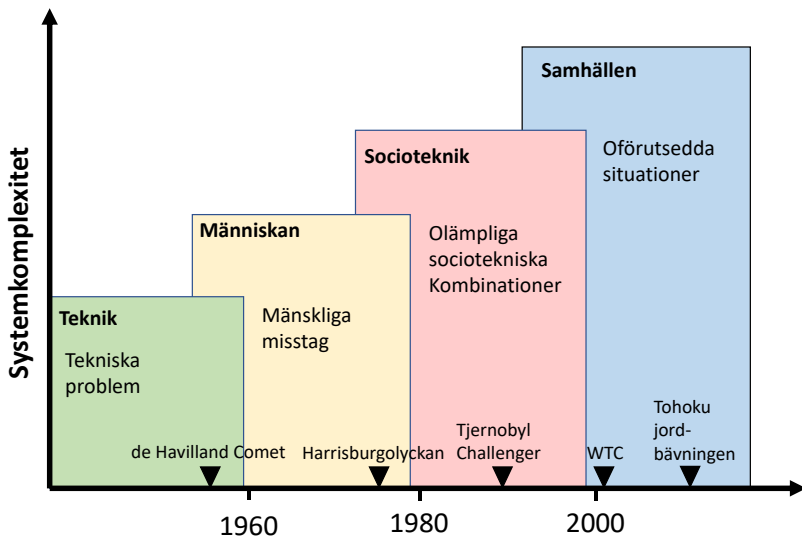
Systemkomplexitet

Samhällen

Oförutsedda situationer

Socioteknik

Olämpliga sociotekniska Kombinationer

Människan

Mänskliga misstag

Teknik

Tekniska problem

de Havilland Comet

Harrisburgolyckan

Tjernobyl Challenger

WTC

Tohoku jord-bävningen

1960

1980

2000